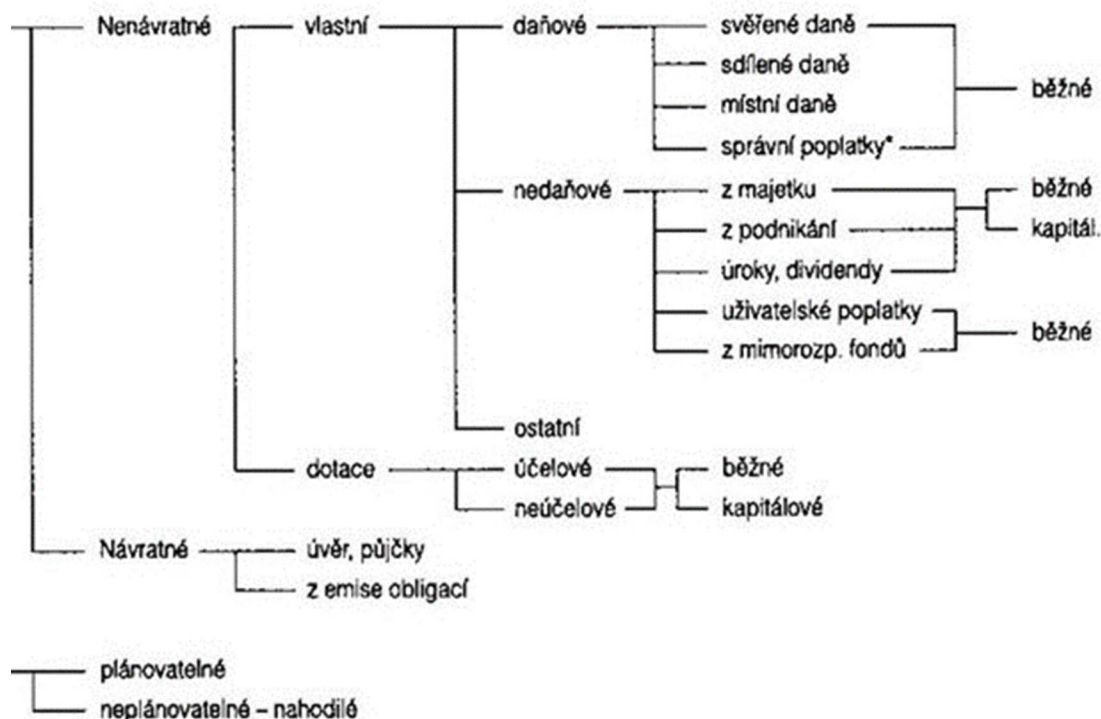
Nenávratné
vlastní
daňové
svěřené daně
sdílené daně
místní daně
správní poplatky*
běžné
nedaňové
z majetku
z podnikání
úroky, dividendy
běžné
kapitál.
uživatelské poplatky
z mimorozp. fondů
běžné
ostatní
dotace
účelové
neúčelové
běžné
kapitálové
Návratné
úvěr, půjčky
z emise obligací

plánovatelné
neplánovatelné – nahodilé